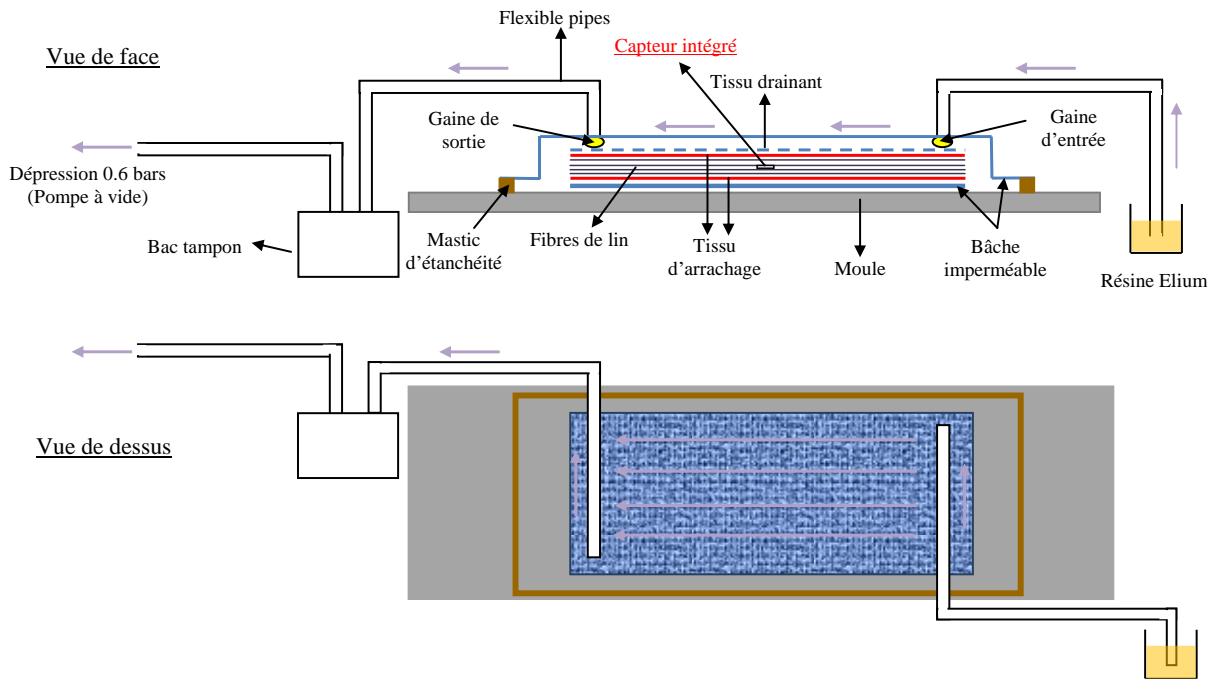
Flexible pipes

Vue de face

Capteur intégré

Tissu drainant

Gaine de sortie

Gaine d'entrée

Dépression 0.6 bars (Pompe à vide)

Bac tampon

Mastic d'étanchéité

Fibres de lin

Tissu d'arrachage

Moule

Bâche imperméable

Résine Elium

Vue de dessus